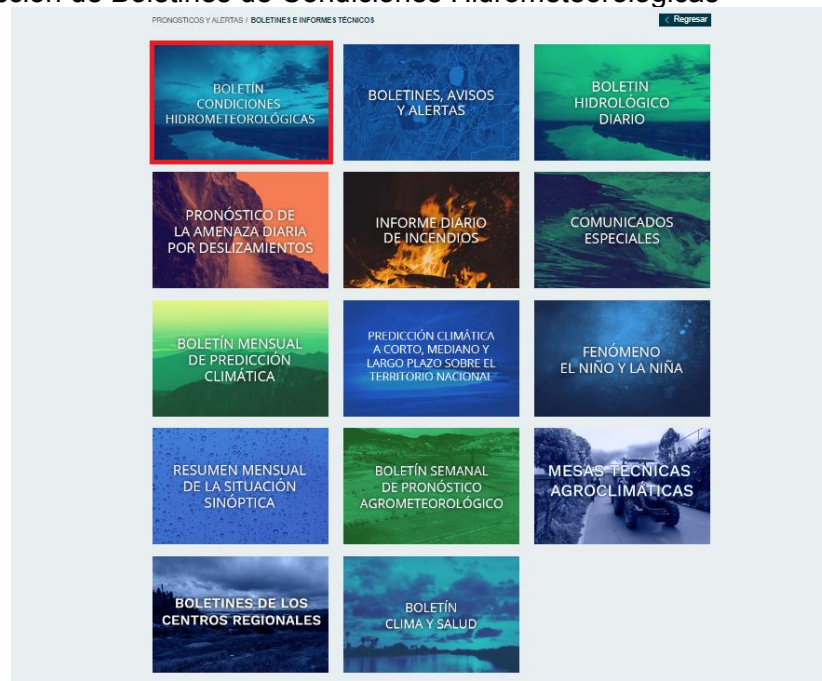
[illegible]ción de Boletines de Condiciones Hidrometeorológicas

PRONOSTICOS Y ALERTAS / BOLETINES E INFORMES TÉCNICOS

Regresar

BOLETÍN CONDICIONES HIDROMETEOROLÓGICAS

BOLETINES, AVISOS Y ALERTAS

BOLETIN HIDROLÓGICO DIARIO

PRONÓSTICO DE LA AMENAZA DIARIA POR DESLIZAMIENTOS

INFORME DIARIO DE INCENDIOS

COMUNICADOS ESPECIALES

BOLETÍN MENSUAL DE PREDICCIÓN CLIMÁTICA

PREDICCIÓN CLIMÁTICA A CORTO, MEDIANO Y LARGO PLAZO SOBRE EL TERRITORIO NACIONAL

FENÓMENO EL NIÑO Y LA NIÑA

RESUMEN MENSUAL DE LA SITUACIÓN SINÓPTICA

BOLETÍN SEMANAL DE PRONÓSTICO AGROMETEOROLÓGICO

MESAS TÉCNICAS AGROCLIMÁTICAS

BOLETINES DE LOS CENTROS REGIONALES

BOLETÍN CLIMA Y SALUD